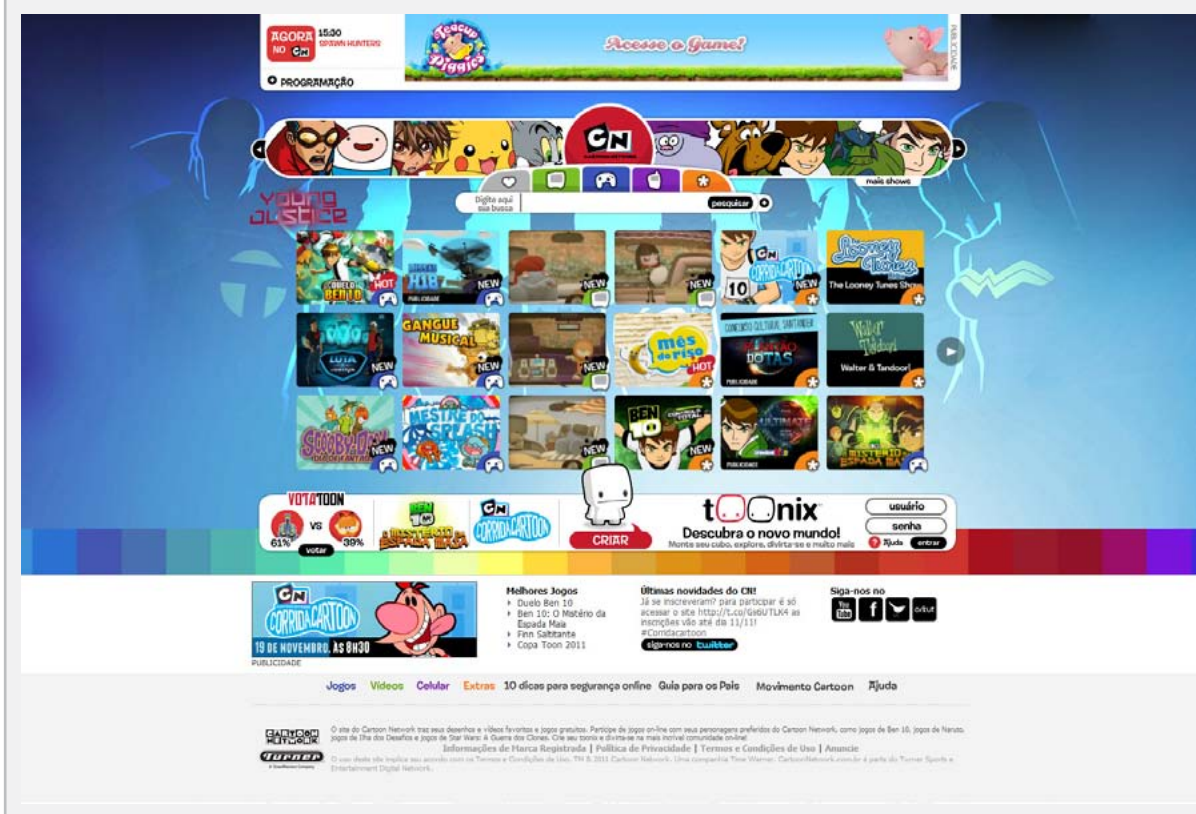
AGORA NO CN 15:30 SPAWN HUNTERS

PROGRAMAÇÃO

Teacup Piggies

Acesse o Game!

PUBLICIDADE

CN

mais shows

Young Justice

Digite aqui sua busca

pesquisar

DUELO BEN 10 HOT

NEW

PUBLICIDADE

NEW

NEW

CORRIDA CARTOON NEW

10

The Looney Tunes Show

LUTA NEW

GANGUE MUSICAL NEW

NEW

mês do riso HOT

CONCURSO CULTURAL SANTANDER SELEÇÃO DOTAS

PUBLICIDADE

Walter & Tandoor!

Walter & Tandoor!

SCOOBY-DOO! NEW

MESTRE DO SPLASH

NEW

BEN 10 NEW

ULTIMATE

PUBLICIDADE

O MISTÉRIO DA ESPADA MAIA

VOTATOON

VS

61%

39%

votar

BEN 10 O MISTÉRIO DA ESPADA MAIA

CN CORRIDA CARTOON

CRIAR

toonix

Descubra o novo mundo!

Monte seu cubo, explore, divirta-se e muito mais

usuário

senha

Ajuda

entrar

CN CORRIDA CARTOON

19 DE NOVEMBRO, ÀS 8H30

PUBLICIDADE

Melhores Jogos
Duelo Ben 10
Ben 10: O Mistério da Espada Maia
Finn Saltitante
Copa Toon 2011

Últimas novidades do CN!
Já se inscreveram? para participar é só acessar o site http://t.co/Gs6UTLK4 as inscrições vão até dia 11/11! #Corridacartoon

siga-nos no twitter

Siga-nos no

You Tube

orkut

Jogos Vídeos Celular Extras 10 dicas para segurança online Guia para os Pais Movimento Cartoon Ajuda

CARTOON NETWORK

Turner

O site do Cartoon Network traz seus desenhos e vídeos favoritos e jogos gratuitos. Participe de jogos on-line com seus personagens preferidos do Cartoon Network, como jogos de Ben 10, jogos de Naruto, jogos de Ilha dos Desafios e jogos de Star Wars: A Guerra dos Clones. Crie seu toonix e divirta-se na mais incrível comunidade online!

Informações de Marca Registrada | Política de Privacidade | Termos e Condições de Uso | Anuncie

O uso deste site implica seu acordo com os Termos e Condições de Uso. TM & 2011 Cartoon Network. Uma companhia Time Warner. CartoonNetwork.com.br é parte do Turner Sports e Entertainment Digital Network.